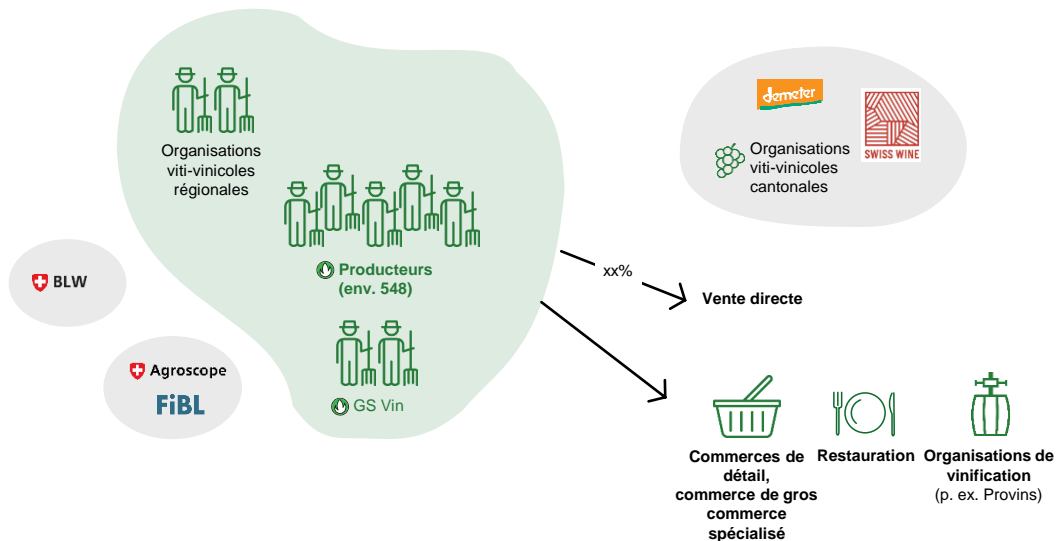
Organisations viti-vinicoles régionales

Producteurs (env. 548)

GS Vin

BLW

Agroscope

FiBL

demeter

SWISS WINE

Organisations viti-vinicoles cantonales

xx%

Vente directe

Commerces de détail, commerce de gros commerce spécialisé

Restauration

Organisations de vinification (p. ex. Provins)